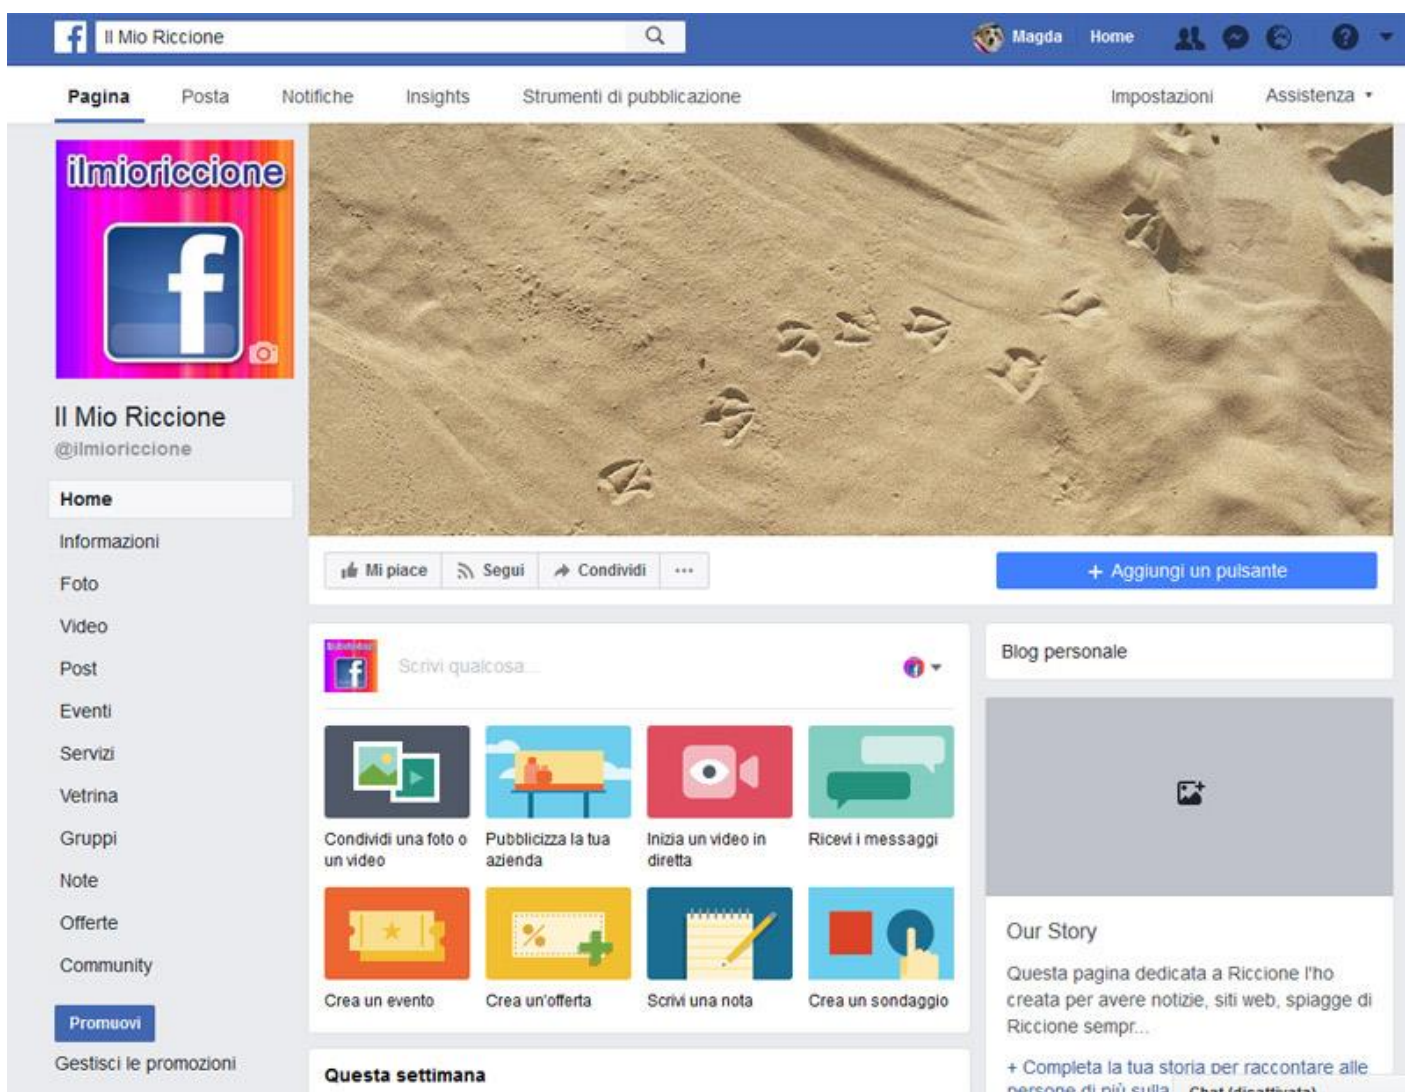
f Il Mio Riccione

Magda Home

Pagina Posta Notifiche Insights Strumenti di pubblicazione Impostazioni Assistenza

ilmioriccione

Il Mio Riccione
@ilmioriccione

Home
Informazioni
Foto
Video
Post
Eventi
Servizi
Vetrina
Gruppi
Note
Offerte
Community

Promuovi

Gestisci le promozioni

Mi piace Segui Condividi ···

+ Aggiungi un pulsante

Scrivi qualcosa...

Condividi una foto o un video
Pubblicizza la tua azienda
Inizia un video in diretta
Ricevi i messaggi
Crea un evento
Crea un'offerta
Scrivi una nota
Crea un sondaggio

Questa settimana

Blog personale

Our Story

Questa pagina dedicata a Riccione l'ho creata per avere notizie, siti web, spiagge di Riccione sempr...

+ Completa la tua storia per raccontare alle persone di più sulla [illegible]

Chat (disattivata)